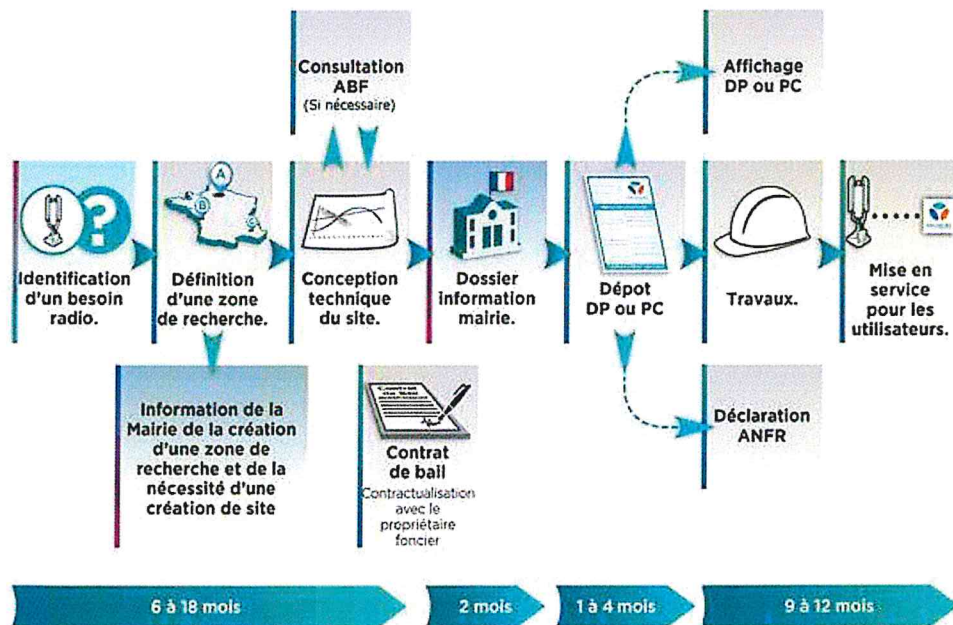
Consultation ABF
(Si nécessaire)

Affichage DP ou PC

Identification d'un besoin radio.

Définition d'une zone de recherche.

Conception technique du site.

Dossier information mairie.

Dépot DP ou PC

Travaux.

Mise en service pour les utilisateurs.

Information de la Mairie de la création d'une zone de recherche et de la nécessité d'une création de site

Contrat de bail
Contractualisation avec le propriétaire foncier

Déclaration ANFR

6 à 18 mois

2 mois

1 à 4 mois

9 à 12 mois